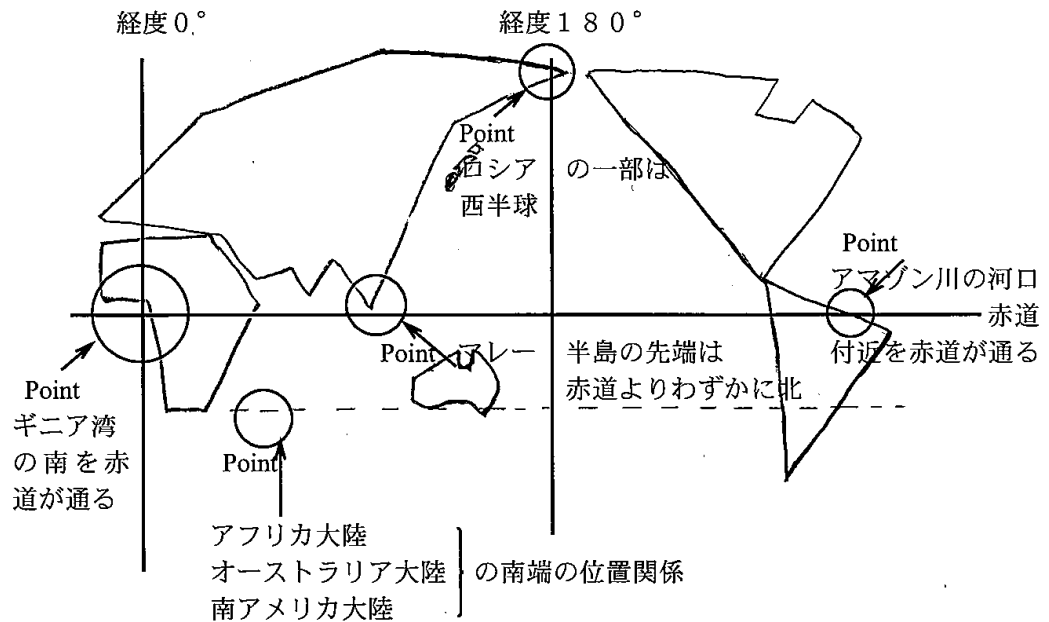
経度0°

経度180°

Point
ロシア の一部は
西半球

Point
アマゾン川の河口
付近を赤道が通る

赤道

Point マレー 半島の先端は
赤道よりわずかに北

Point
ギニア湾
の南を赤
道が通る

Point

アフリカ大陸
オーストラリア大陸
南アメリカ大陸
の南端の位置関係